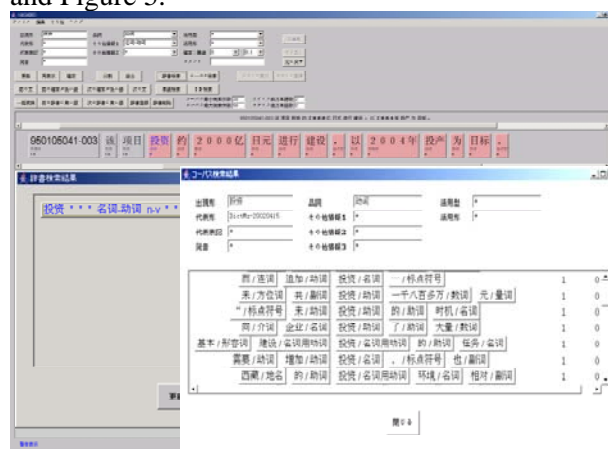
and Figure 5.

950105041-003 该 项目 投资 约 2000亿 日元 进行 建设 , 以 2004年 投产 为 目标 。

辞書検索結果

投资 * * * 名词-动词 n-v

コーパス検索結果

出現形 投资 品詞 动词 活用型
代表形 DictMr-20020415 その他情報1 活用形
代表表記 その他情報2
読音 その他情報3

| | | | | | |
|---|---|---|---|---|---|
| 而 / 连词 | 追加 / 动词 | 投资 / 名词 | 。/ 标点符号 | | 1 |
| 来 / 方位词 | 共 / 副词 | 投资 / 动词 | 一千八百多万 / 数词 | 元 / 量词 | 1 |
| " / 标点符号 | 来 / 动词 | 投资 / 动词 | 的 / 助词 | 时机 / 名词 | 1 |
| 同 / 介词 | 企业 / 名词 | 投资 / 动词 | 了 / 助词 | 大量 / 数词 | 1 |
| 基本 / 形容词 | 建设 / 名词用动词 | 投资 / 名词用动词 | 的 / 助词 | 任务 / 名词 | 1 |
| 需要 / 动词 | 增加 / 动词 | 投资 / 名词 | , / 标点符号 | 也 / 副词 | 1 |
| 西藏 / 地名 | 的 / 助词 | 投资 / 名词用动词 | 环境 / 名词 | 相对 / 副词 | 1 |

閉じる